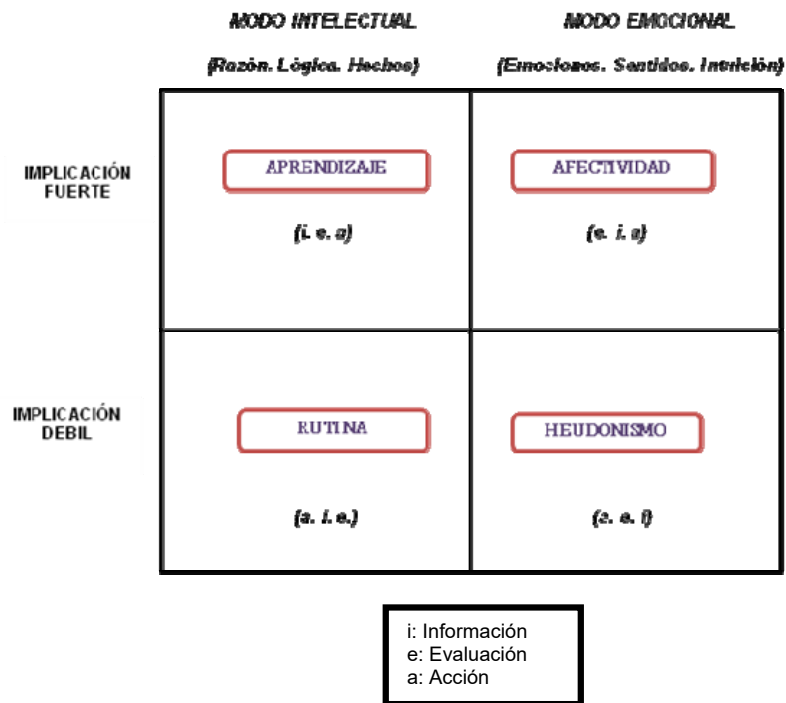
| | MODO INTELECTUAL (Razón. Lógica. Hechos) | MODO EMOCIONAL (Emociones. Sentidos. Intuición) |
|---|---|---|
| IMPLICACIÓN FUERTE | APRENDIZAJE (i. e. a) | AFECTIVIDAD (e. i. a) |
| IMPLICACIÓN DEBIL | RUTINA (a. i. e.) | HEUDONISMO (a. e. i) |

i: Información
e: Evaluación
a: Acción